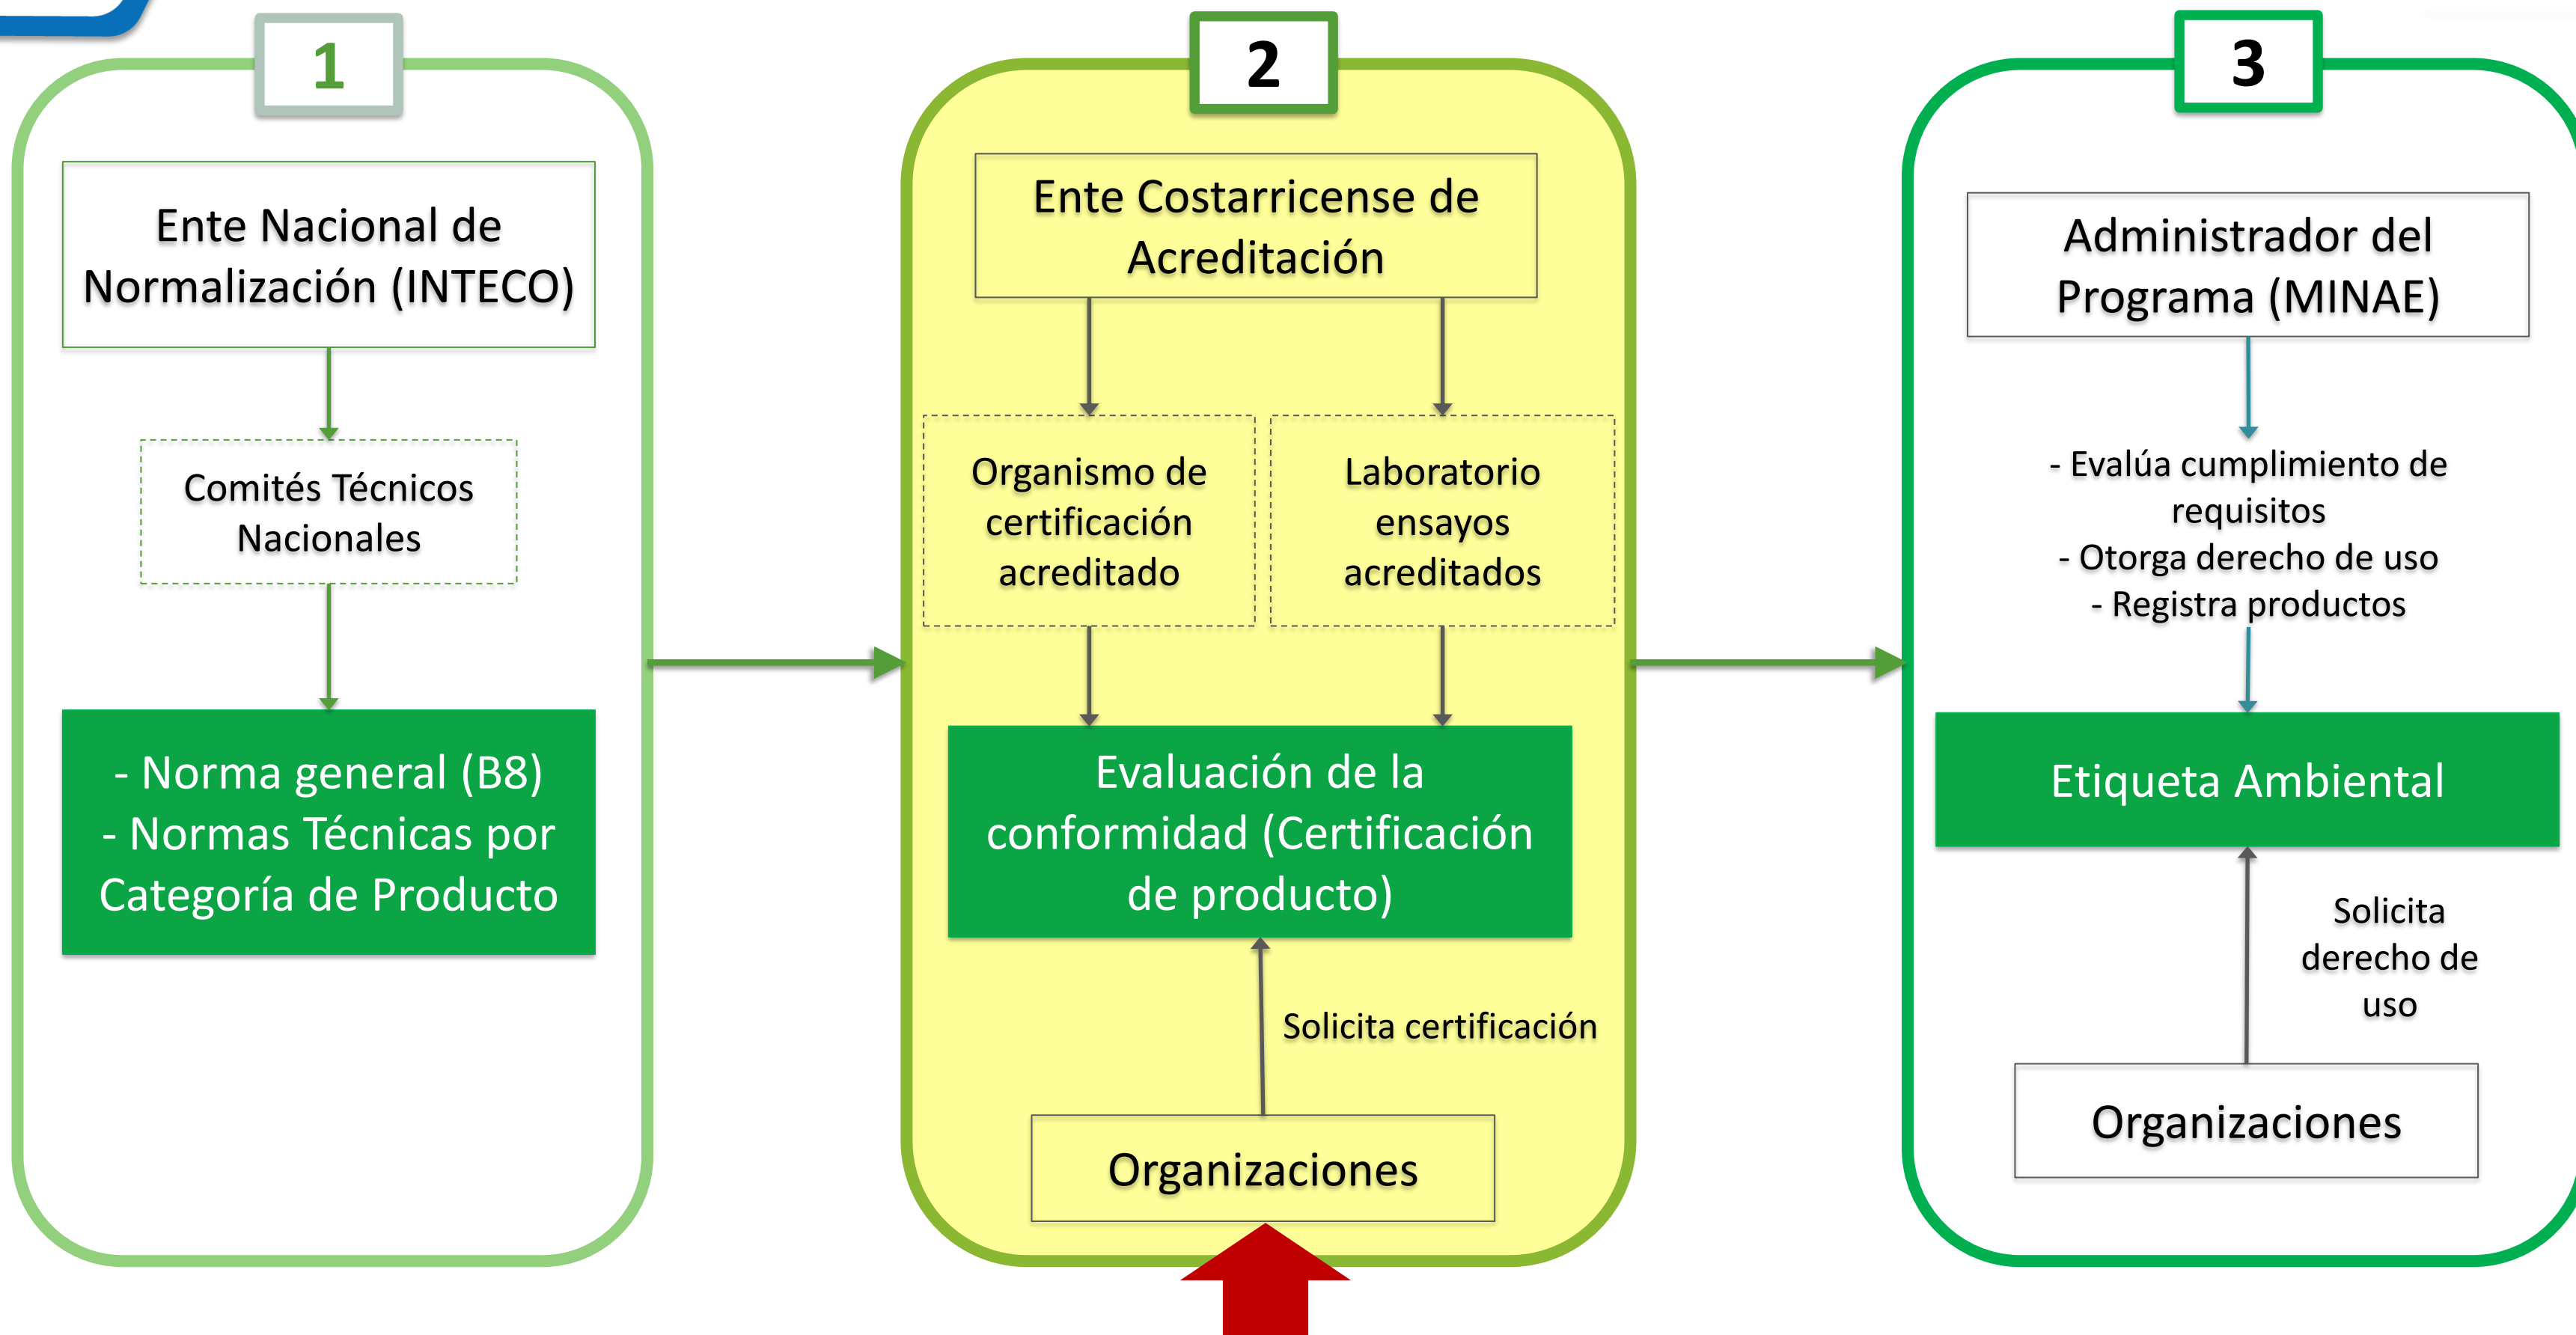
1

Ente Nacional de Normalización (INTECO)

Comités Técnicos Nacionales

- Norma general (B8)
- Normas Técnicas por Categoría de Producto

2

Ente Costarricense de Acreditación

Organismo de certificación acreditado

Laboratorio ensayos acreditados

Evaluación de la conformidad (Certificación de producto)

Solicita certificación

Organizaciones

3

Administrador del Programa (MINAE)

- Evalúa cumplimiento de requisitos
- Otorga derecho de uso
- Registra productos

Etiqueta Ambiental

Solicita derecho de uso

Organizaciones